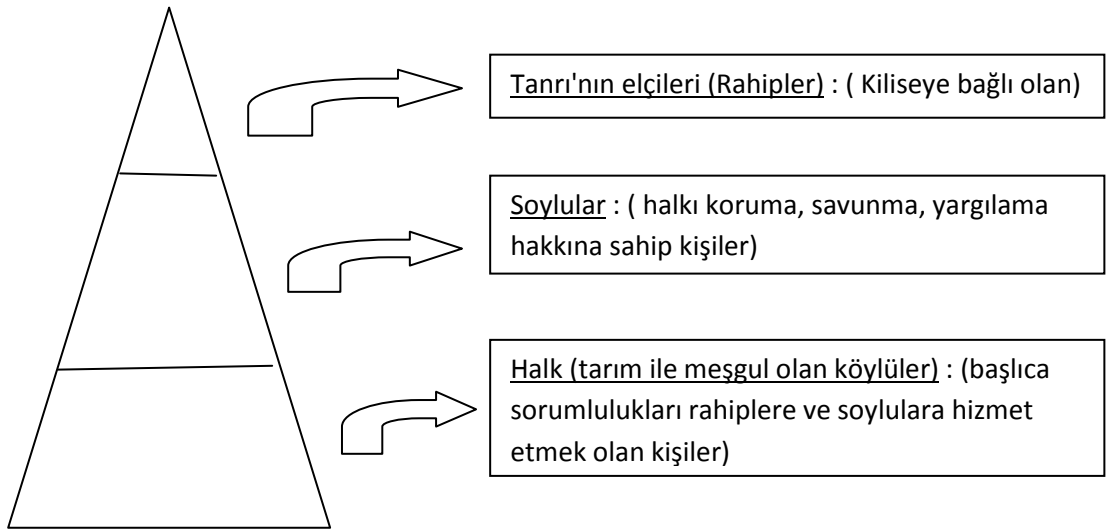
Tanrı'nın elçileri (Rahipler) : ( Kiliseye bağlı olan)

Soylular : ( halkı koruma, savunma, yargılama hakkına sahip kişiler)

Halk (tarım ile meşgul olan köylüler) : (başlıca sorumlulukları rahiplere ve soylulara hizmet etmek olan kişiler)